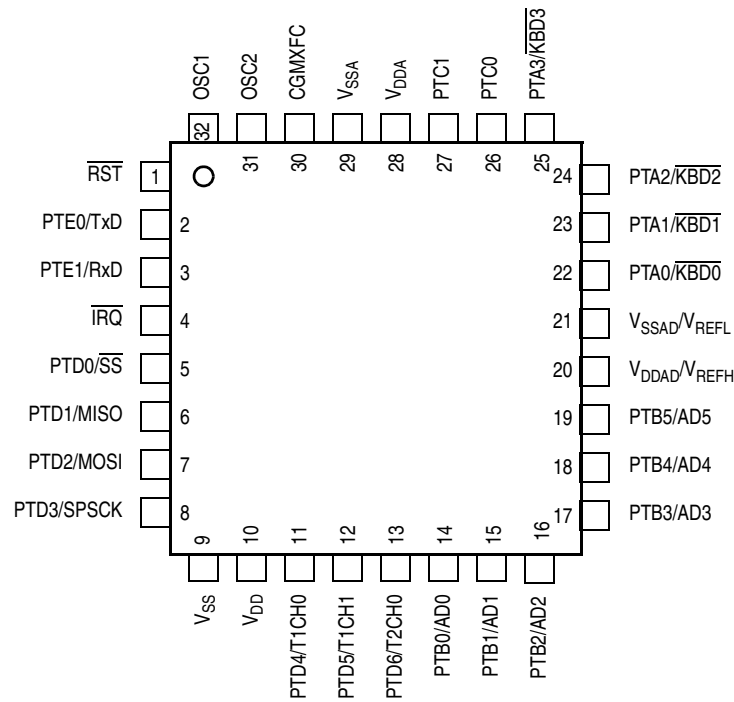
OSC1
OSC2
CGMXFC
$V_{SSA}$
$V_{DDA}$
PTC1
PTC0
PTA3/$\overline{KBD3}$

32
31
30
29
28
27
26
25

$\overline{RST}$ 1
PTE0/TxD 2
PTE1/RxD 3
$\overline{IRQ}$ 4
PTD0/$\overline{SS}$ 5
PTD1/MISO 6
PTD2/MOSI 7
PTD3/SPSCK 8

24 PTA2/$\overline{KBD2}$
23 PTA1/$\overline{KBD1}$
22 PTA0/$\overline{KBD0}$
21 $V_{SSAD}/V_{REFL}$
20 $V_{DDAD}/V_{REFH}$
19 PTB5/AD5
18 PTB4/AD4
17 PTB3/AD3

9
10
11
12
13
14
15
16

$V_{SS}$
$V_{DD}$
PTD4/T1CH0
PTD5/T1CH1
PTD6/T2CH0
PTB0/AD0
PTB1/AD1
PTB2/AD2